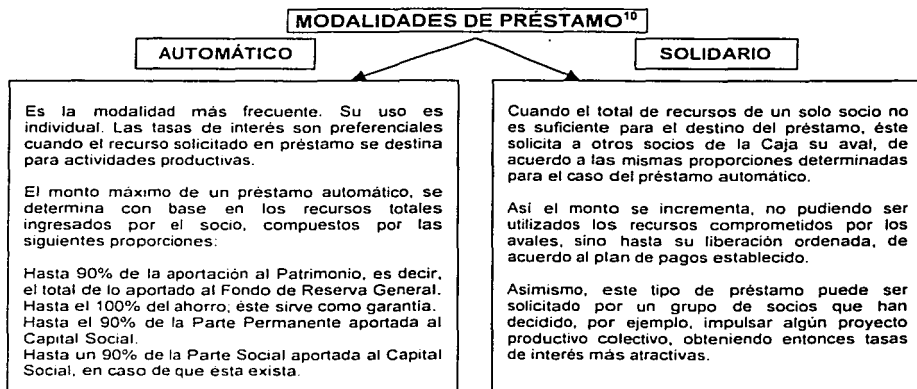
MODALIDADES DE PRÉSTAMO$^{10}$

AUTOMÁTICO

Es la modalidad más frecuente. Su uso es individual. Las tasas de interés son preferenciales cuando el recurso solicitado en préstamo se destina para actividades productivas.

El monto máximo de un préstamo automático, se determina con base en los recursos totales ingresados por el socio, compuestos por las siguientes proporciones:

Hasta 90% de la aportación al Patrimonio, es decir, el total de lo aportado al Fondo de Reserva General.
Hasta el 100% del ahorro; éste sirve como garantía.
Hasta el 90% de la Parte Permanente aportada al Capital Social.
Hasta un 90% de la Parte Social aportada al Capital Social, en caso de que ésta exista.

SOLIDARIO

Cuando el total de recursos de un solo socio no es suficiente para el destino del préstamo, éste solicita a otros socios de la Caja su aval, de acuerdo a las mismas proporciones determinadas para el caso del préstamo automático.

Así el monto se incrementa, no pudiendo ser utilizados los recursos comprometidos por los avales, sino hasta su liberación ordenada, de acuerdo al plan de pagos establecido.

Asimismo, este tipo de préstamo puede ser solicitado por un grupo de socios que han decidido, por ejemplo, impulsar algún proyecto productivo colectivo, obteniendo entonces tasas de interés más atractivas.